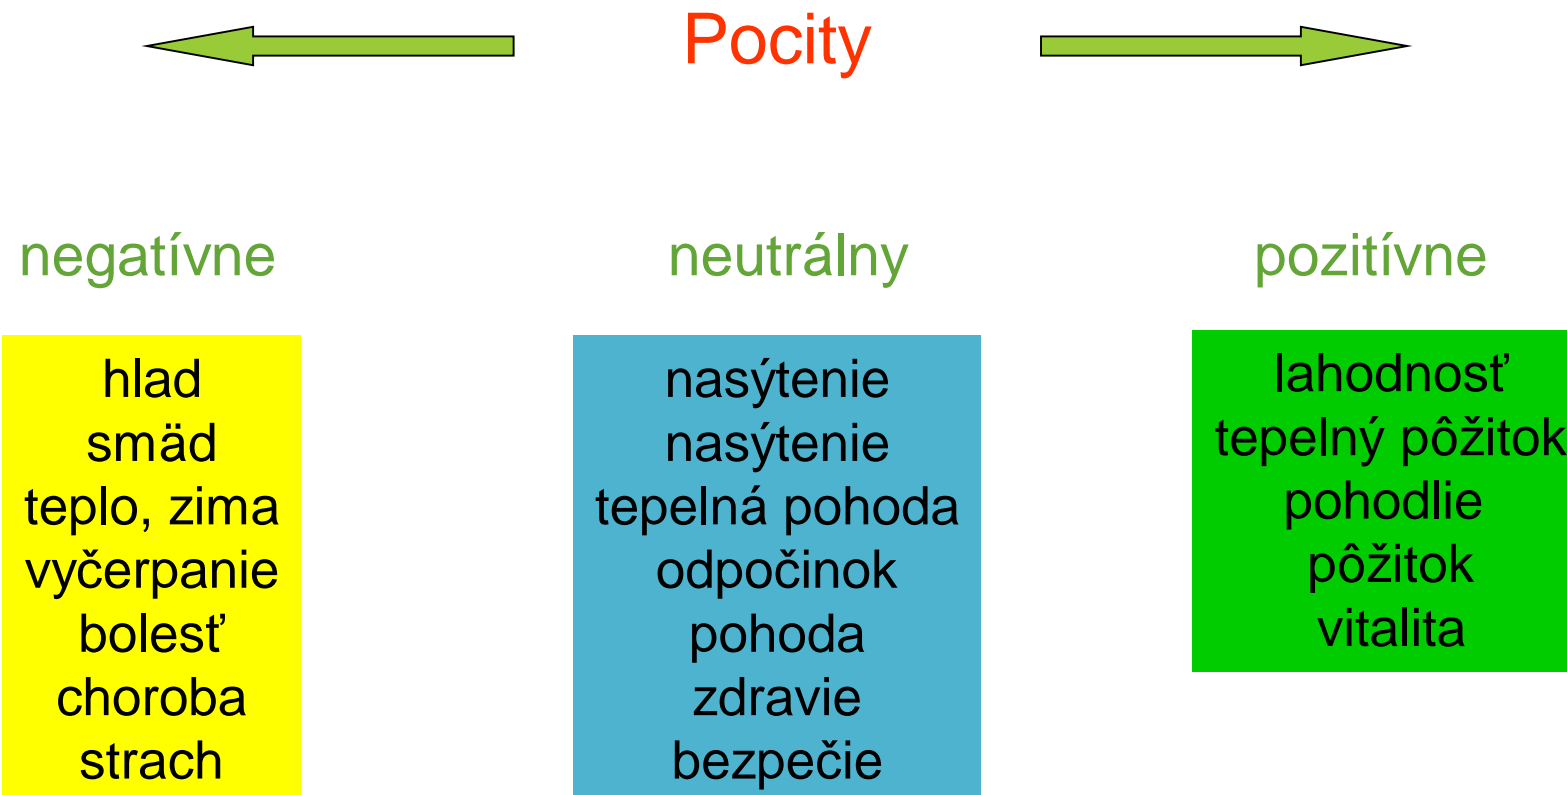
Pocity

negatívne

hlad
smäd
teplo, zima
vyčerpanie
bolesť
choroba
strach

neutrálny

nasýtenie
nasýtenie
tepelná pohoda
odpočinok
pohoda
zdravie
bezpečie

pozitívne

lahodnosť
tepelný pôžitok
pohodlie
pôžitok
vitalita